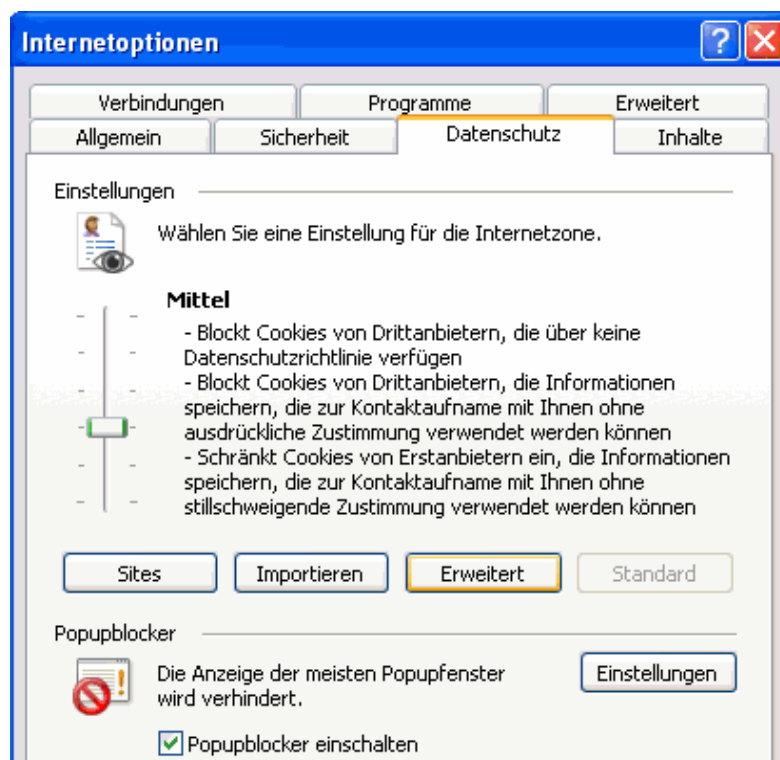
Internetoptionen

Verbindungen | Programme | Erweitert
Allgemein | Sicherheit | Datenschutz | Inhalte

Einstellungen

Wählen Sie eine Einstellung für die Internetzone.

Mittel

- Blockt Cookies von Drittanbietern, die über keine Datenschutzrichtlinie verfügen
- Blockt Cookies von Drittanbietern, die Informationen speichern, die zur Kontaktaufname mit Ihnen ohne ausdrückliche Zustimmung verwendet werden können
- Schränkt Cookies von Erstanbietern ein, die Informationen speichern, die zur Kontaktaufname mit Ihnen ohne stillschweigende Zustimmung verwendet werden können

Sites
Importieren
Erweitert
Standard

Popupblocker

Die Anzeige der meisten Popupfenster wird verhindert.

Einstellungen

Popupblocker einschalten